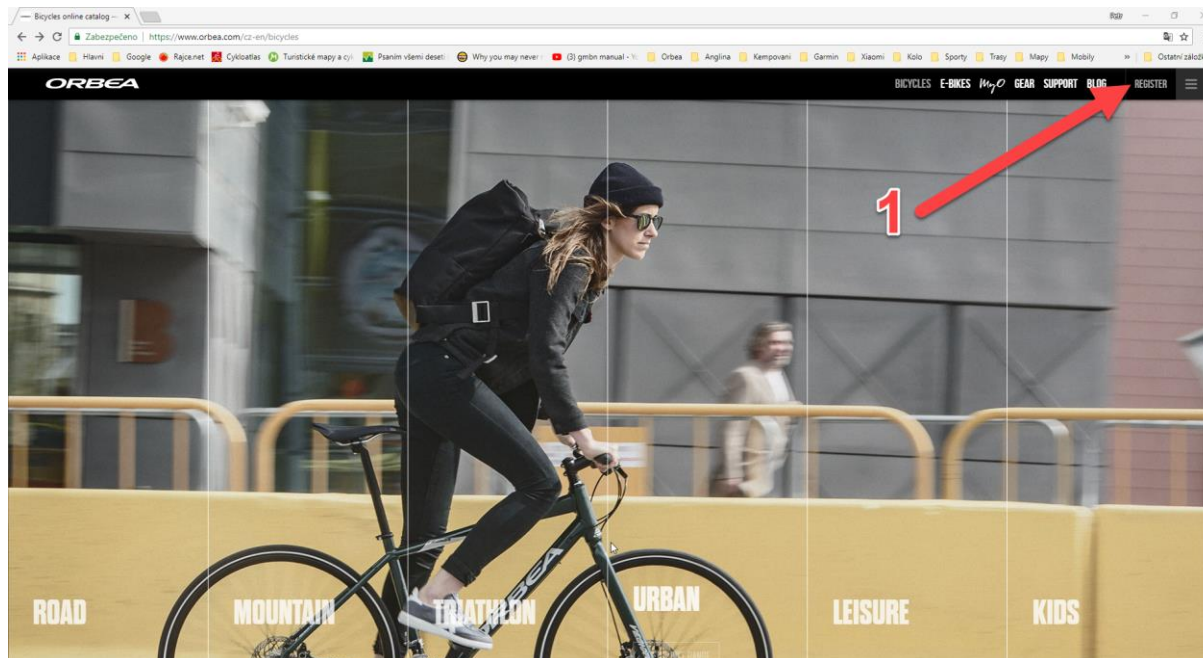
Bicycles online catalog — ×

Zabezpečeno | https://www.orbea.com/cz-en/bicycles

Aplikace Hlavni Google Rajce.net Cykloatlas Turistické mapy a cy Psaním všemi deseti Why you may never (3) gmbn manual - Y Orbea Anglina Kempovani Garmin Xiaomi Kolo Sporty Trasy Mapy Mobily » Ostatní záložky

ORBEA

BICYCLES E-BIKES MyO GEAR SUPPORT BLOG REGISTER

1

ROAD MOUNTAIN TRIATHLON URBAN LEISURE KIDS